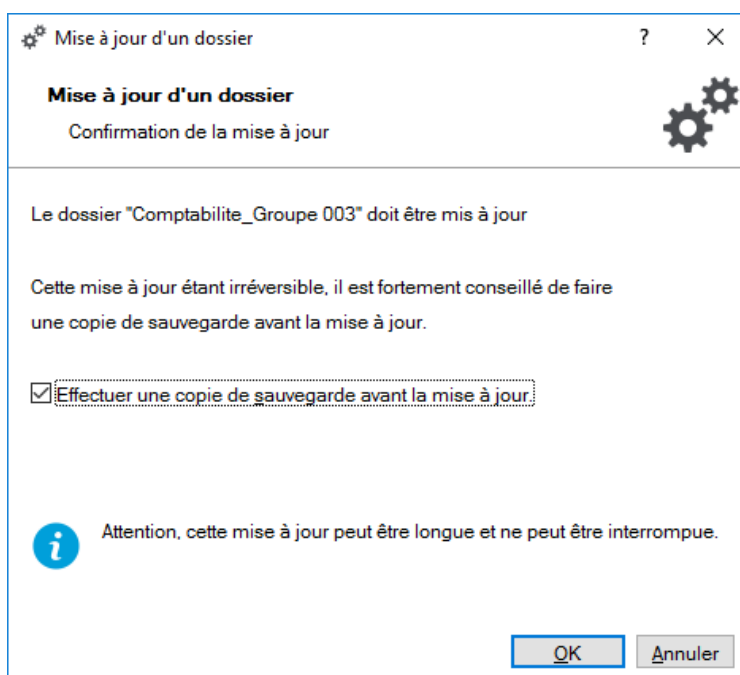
Mise à jour d'un dossier ? ✕

**Mise à jour d'un dossier**

Confirmation de la mise à jour

Le dossier "Comptabilite_Groupe 003" doit être mis à jour

Cette mise à jour étant irréversible, il est fortement conseillé de faire une copie de sauvegarde avant la mise à jour.

☑ Effectuer une copie de sauvegarde avant la mise à jour.

i Attention, cette mise à jour peut être longue et ne peut être interrompue.

OK Annuler